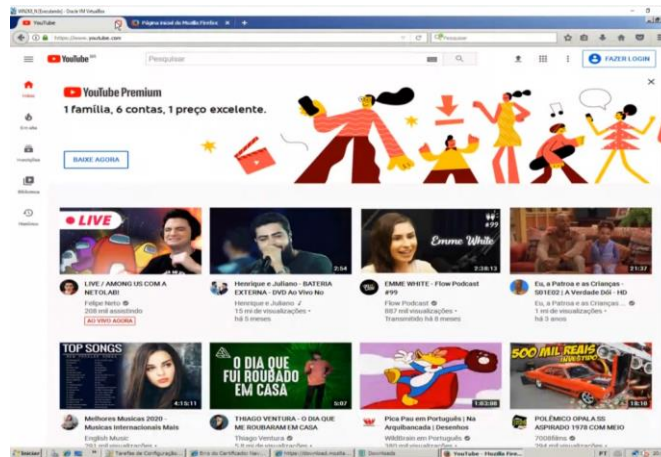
WIN10_1 [Executando] - Oracle VM VirtualBox

YouTube

Página inicial do Mozilla Firefox

https://www.youtube.com

Pesquisar

YouTube BR

Pesquisar

FAZER LOGIN

Início

Em alta

Inscrições

Biblioteca

Histórico

YouTube Premium

1 família, 6 contas, 1 preço excelente.

BAIXE AGORA

LIVE

LIVE / AMONG US COM A NETOLAB!
Felipe Neto
208 mil assistindo
AO VIVO AGORA

2:54
Henrique e Juliano - BATERIA EXTERNA - DVD Ao Vivo No
Henrique e Juliano
15 mi de visualizações • há 5 meses

Emme White
2:38:13
EMME WHITE - Flow Podcast #99
Flow Podcast
887 mil visualizações • Transmitido há 9 meses

21:37
Eu, a Patroa e as Crianças - S01E02 | A Verdade Dói - HD
Eu, a Patroa e as Crianças ...
1 mi de visualizações • há 3 anos

TOP SONGS
4:15:11
Melhores Musicas 2020 - Musicas Internacionais Mais
English Music
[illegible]

O DIA QUE FUI ROUBADO EM CASA
5:07
THIAGO VENTURA - O DIA QUE ME ROUBARAM EM CASA
Thiago Ventura
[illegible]

1:03:08
Pica Pau em Português | Na Arquibancada | Desenhos
Wildbrain em Português
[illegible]

500 MIL REAIS
18:10
POLÊMICO OPALA SS ASPIRADO 1978 COM MEIO
700Rlins
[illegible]

Iniciar

Tarefas de Configuração...

Erro do Certificado: Nav...

https://download.mozilla...

Downloads

YouTube - Mozilla Fire...

PT